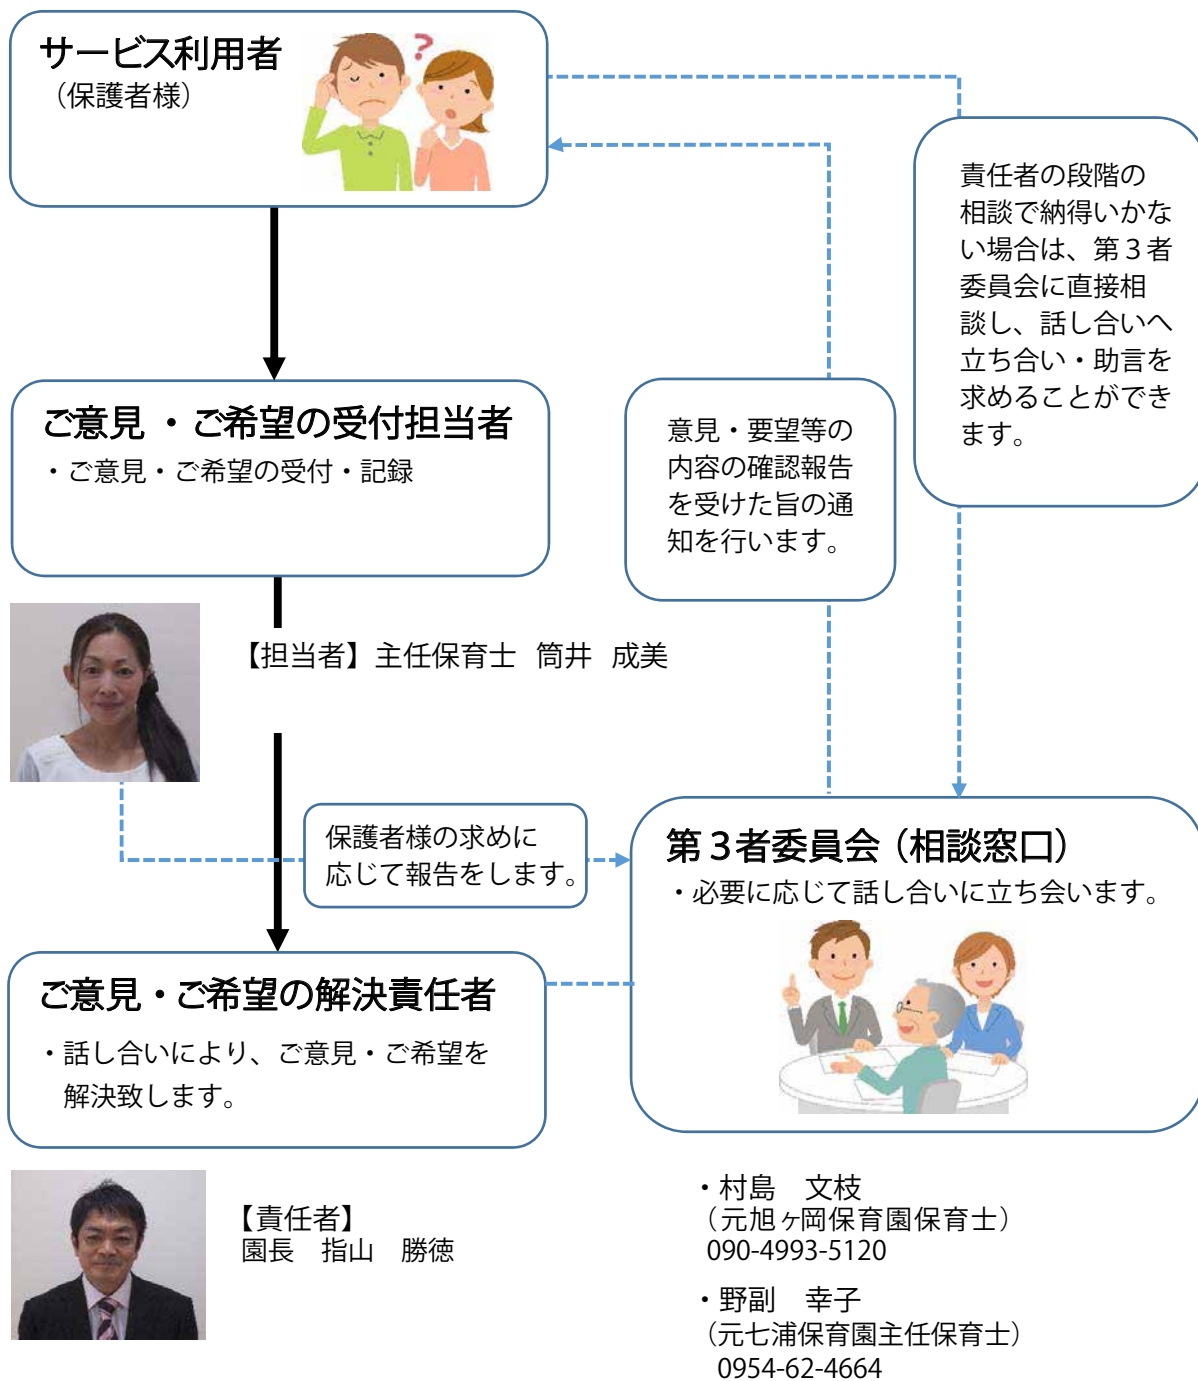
サービス利用者
（保護者様）

ご意見・ご希望の受付担当者
・ご意見・ご希望の受付・記録

【担当者】主任保育士　筒井　成美

意見・要望等の内容の確認報告を受けた旨の通知を行います。

責任者の段階の相談で納得いかない場合は、第３者委員会に直接相談し、話し合いへ立ち合い・助言を求めることができます。

保護者様の求めに応じて報告をします。

第３者委員会（相談窓口）
・必要に応じて話し合いに立ち会います。

ご意見・ご希望の解決責任者
・話し合いにより、ご意見・ご希望を解決致します。

【責任者】
園長　指山　勝徳

・村島　文枝
（元旭ヶ岡保育園保育士）
090-4993-5120

・野副　幸子
（元七浦保育園主任保育士）
0954-62-4664